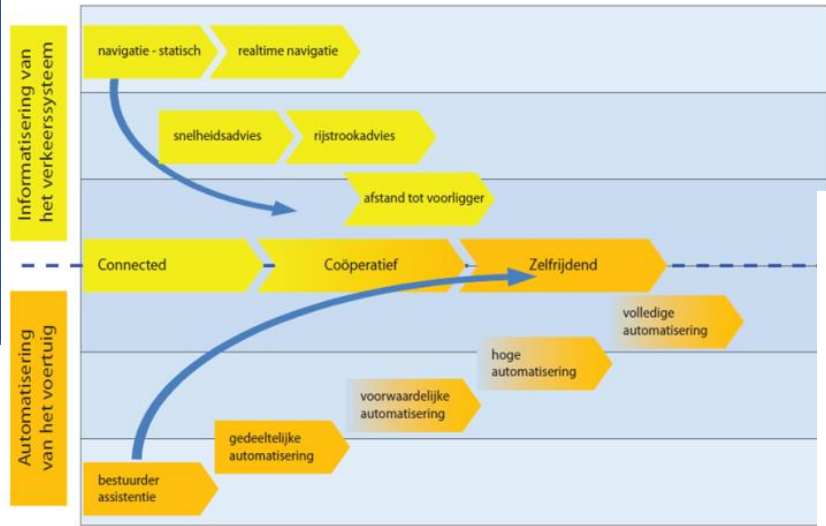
Informatisering van het verkeerssysteem

navigatie - statisch

realtime navigatie

snelheidsadvies

rijstrookadvies

afstand tot voorligger

Connected

Coöperatief

Zelfrijdend

Automatisering van het voertuig

volledige automatisering

hoge automatisering

voorwaardelijke automatisering

gedeeltelijke automatisering

bestuurder assistentie